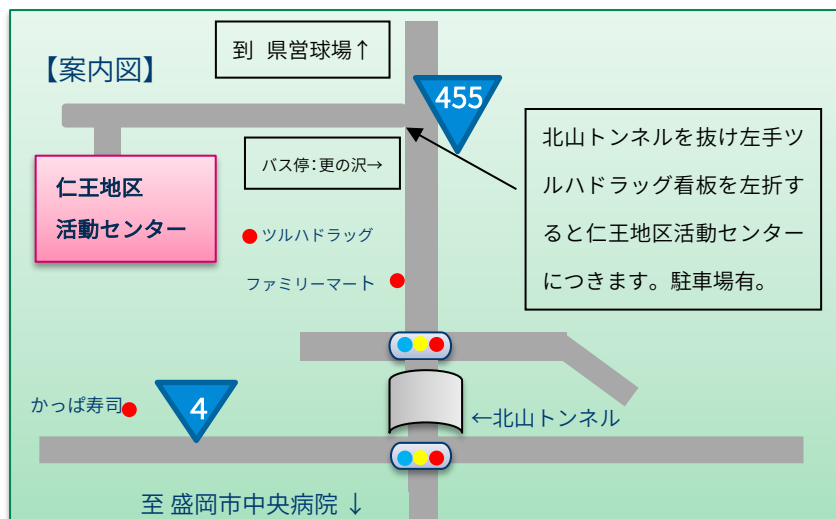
【案内図】

到 県営球場↑

455

北山トンネルを抜け左手ツルハドラッグ看板を左折すると仁王地区活動センターにつきます。駐車場有。

バス停:更の沢→

仁王地区
活動センター

ツルハドラッグ

ファミリーマート

かっぱ寿司

4

←北山トンネル

至 盛岡市中央病院 ↓